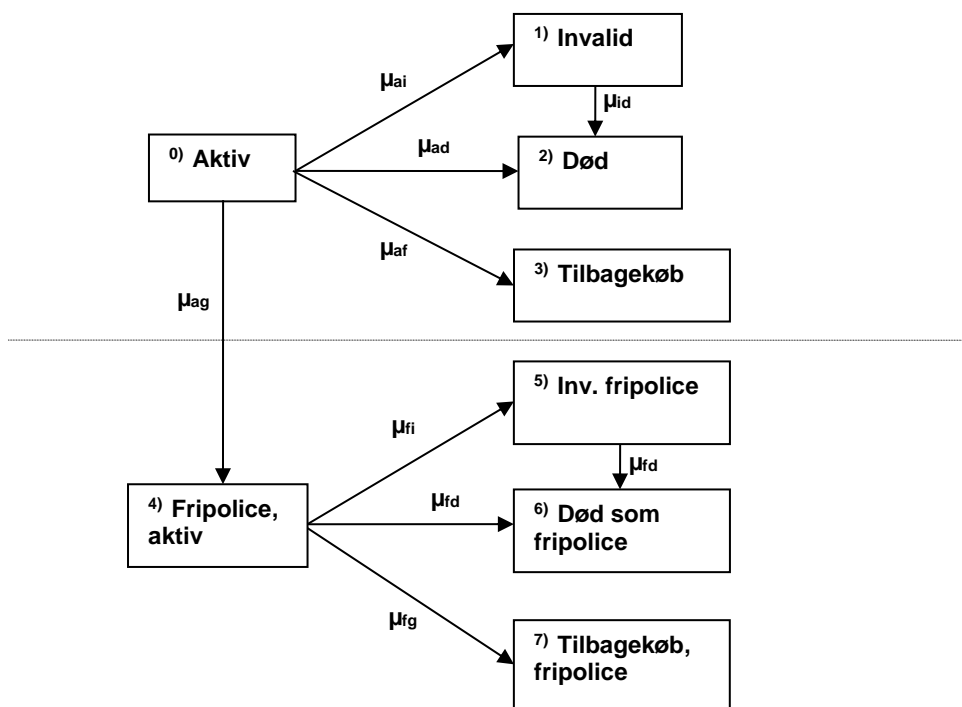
$^{1)}$ Invalid

$\mu_{ai}$

$\mu_{id}$

$^{0)}$ Aktiv

$\mu_{ad}$

$^{2)}$ Død

$\mu_{af}$

$^{3)}$ Tilbagekøb

$\mu_{ag}$

$^{5)}$ Inv. fripolice

$\mu_{fi}$

$\mu_{fd}$

$^{4)}$ Fripolice, aktiv

$\mu_{fd}$

$^{6)}$ Død som fripolice

$\mu_{fg}$

$^{7)}$ Tilbagekøb, fripolice